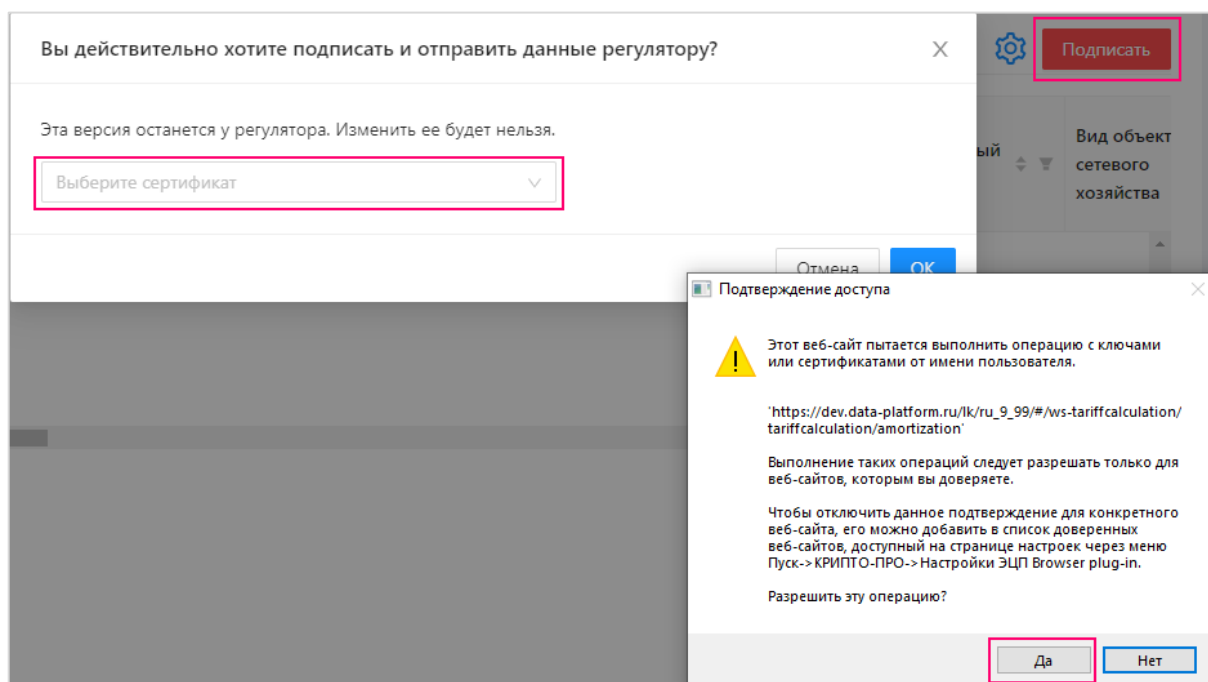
Вы действительно хотите подписать и отправить данные регулятору?

Эта версия останется у регулятора. Изменить ее будет нельзя.

Выберите сертификат

Отмена

OK

Подписать

ый

Вид объект сетевого хозяйства

Подтверждение доступа

Этот веб-сайт пытается выполнить операцию с ключами или сертификатами от имени пользователя.

'https://dev.data-platform.ru/lk/ru_9_99/#/ws-tariffcalculation/tariffcalculation/amortization'

Выполнение таких операций следует разрешать только для веб-сайтов, которым вы доверяете.

Чтобы отключить данное подтверждение для конкретного веб-сайта, его можно добавить в список доверенных веб-сайтов, доступный на странице настроек через меню Пуск->КРИПТО-ПРО->Настройки ЭЦП Browser plug-in.

Разрешить эту операцию?

Да

Нет